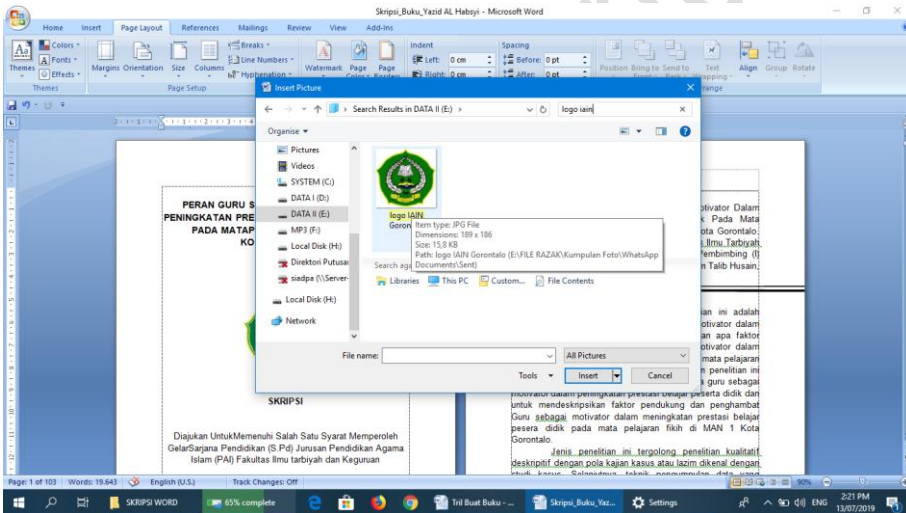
Skripsi_Buku_Yazid AL Habsyi - Microsoft Word

Home Insert Page Layout References Mailings Review View Add-Ins

Themes Colors Fonts Effects Margins Orientation Size Columns Breaks Line Numbers Hyphenation Watermark Page Color Page Borders Indent Left: 0 cm Right: 0 cm Spacing Before: 0 pt After: 0 pt Position Bring to Front Send to Back Text Wrapping Align Group Rotate

Themes Page Setup Arrange

Insert Picture

Search Results in DATA II (E:) logo iain

Organise

Pictures
Videos
SYSTEM (C:)
DATA I (D:)
DATA II (E:)
MP3 (F:)
Local Disk (H:)
Direktori Putusa
siadpa (\\Server-
Local Disk (H:)
Network

logo IAIN Goron

Item type: JPG File
Dimensions: 189 x 186
Size: 15,8 KB
Path: logo IAIN Gorontalo (E:\FILE RAZAK\Kumpulan Foto\WhatsApp Documents\Sent)

Search ag

Libraries This PC Custom... File Contents

File name: All Pictures

Tools Insert Cancel

PERAN GURU S
PENINGKATAN PRE
PADA MATAP
KO

SKRIPSI

Diajukan UntukMemenuhi Salah Satu Syarat Memperoleh GelarSarjana Pendidikan (S.Pd) Jurusan Pendidikan Agama Islam (PAI) Fakultas Ilmu tarbiyah dan Keguruan

otivator Dalam k Pada Mata ota Gorontalo. Ilmu Tarbiyah, Pembimbing (I) n Talib Husain,

ian ini adalah otivator dalam an apa faktor otivator dalam mata pelajaran n penelitian ini a guru sebagai motivator dalam peningkatan prestasi belajar peserta didik dan untuk mendeskripsikan faktor pendukung dan penghambat Guru sebagai motivator dalam meningkatan prestasi belajar pesera didik pada mata pelajaran fikih di MAN 1 Kota Gorontalo.

Jenis penelitian ini tergolong penelitian kualitatif deskripitif dengan pola kajian kasus atau lazim dikenal dengan studi kasus. Selanjutnya teknik pengumpulan data yang

Page: 1 of 103 Words: 19.643 English (U.S.) Track Changes: Off 90%

SKRIPSI WORD 65% complete Tril Buat Buku - ... Skripsi_Buku_Yaz... Settings ENG 2:21 PM 13/07/2019